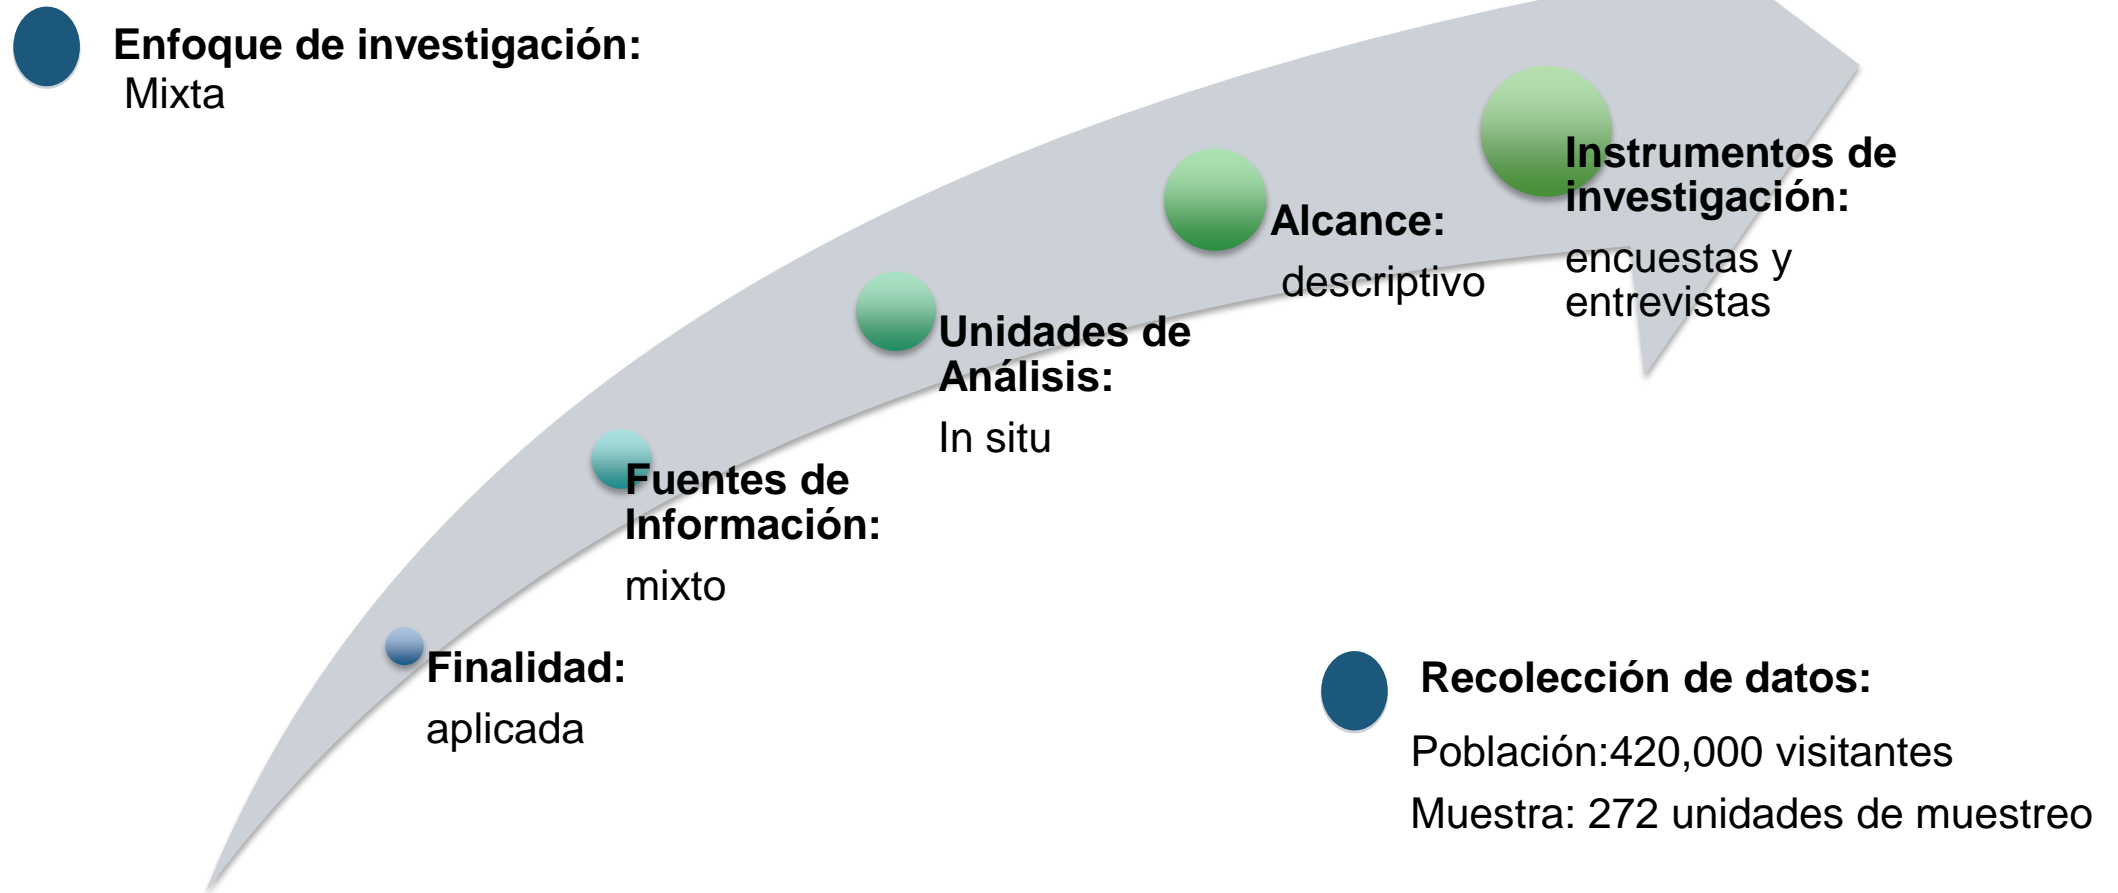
Enfoque de investigación:
Mixta

Finalidad:
aplicada

Fuentes de Información:
mixto

Unidades de Análisis:
In situ

Alcance:
descriptivo

Instrumentos de investigación:
encuestas y entrevistas

Recolección de datos:
Población:420,000 visitantes
Muestra: 272 unidades de muestreo